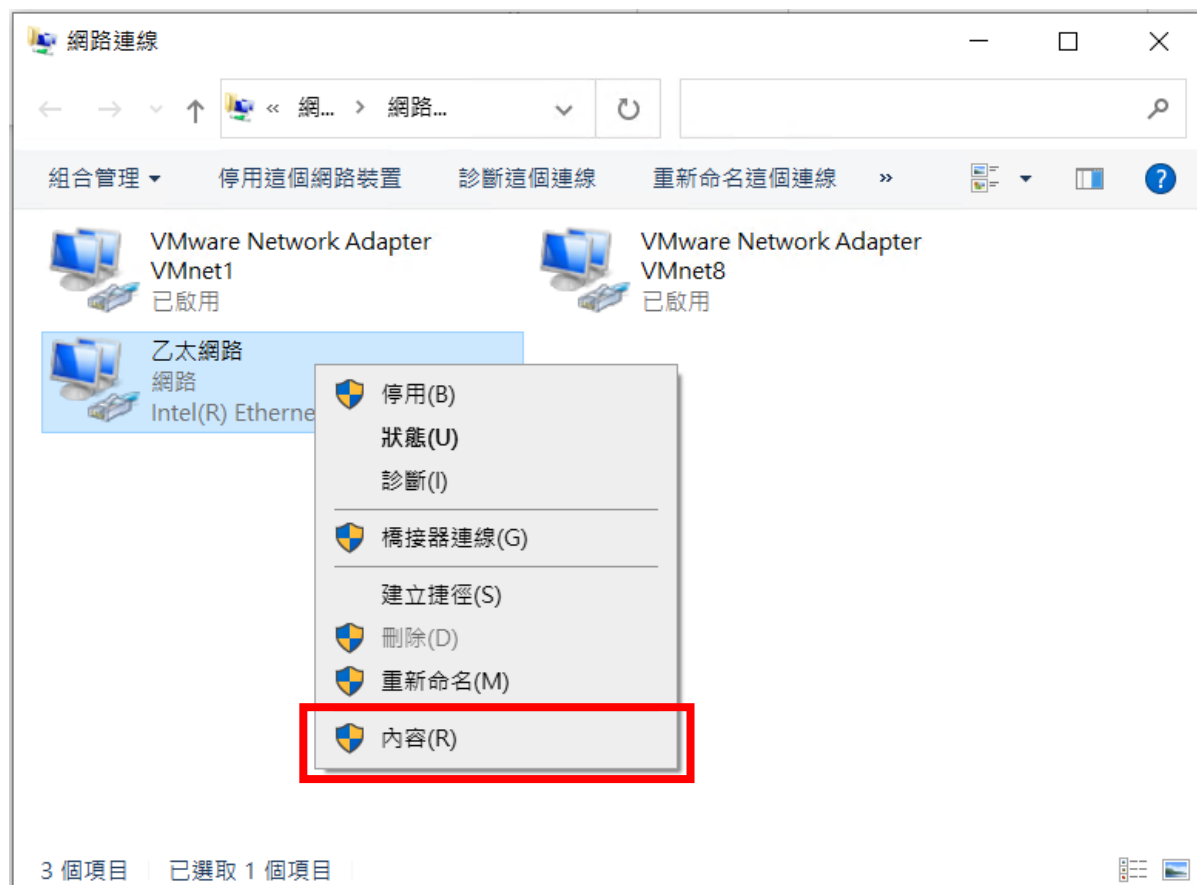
網路連線

« 網... › 網路...

組合管理 ▾ 停用這個網路裝置 診斷這個連線 重新命名這個連線 »

VMware Network Adapter VMnet1
已啟用

VMware Network Adapter VMnet8
已啟用

乙太網路
網路
Intel(R) Etherne

停用(B)
狀態(U)
診斷(I)
橋接器連線(G)
建立捷徑(S)
刪除(D)
重新命名(M)
內容(R)

3 個項目 已選取 1 個項目